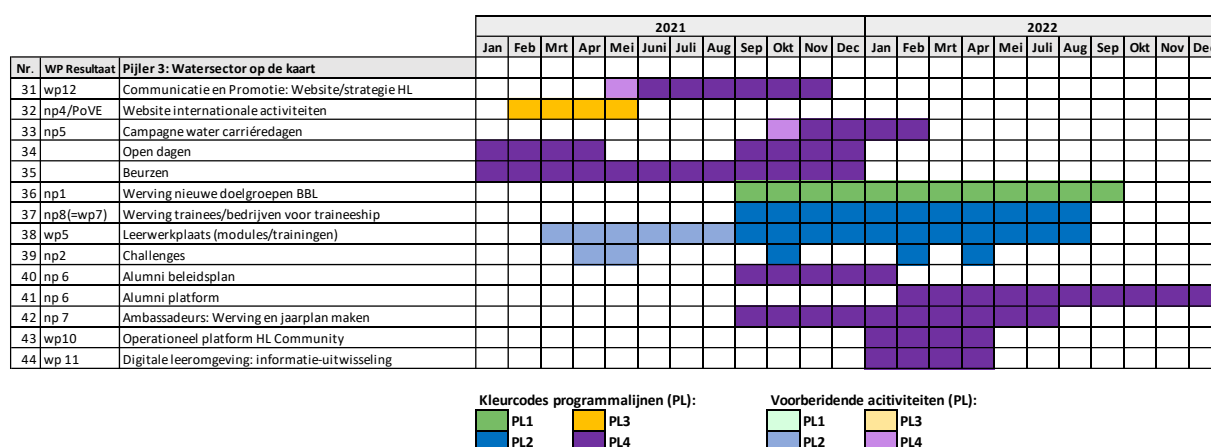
| Nr. | WP Resultaat | Pijler 3: Watersector op de kaart | 2021 Jan | Feb | Mrt | Apr | Mei | Juni | Juli | Aug | Sep | Okt | Nov | Dec | 2022 Jan | Feb | Mrt | Apr | Mei | Juli | Aug | Sep | Okt | Nov | Dec |
|---|---|---|---|---|---|---|---|---|---|---|---|---|---|---|---|---|---|---|---|---|---|---|---|---|---|
| 31 | wp12 | Communicatie en Promotie: Website/strategie HL | | | | | | | | | | | | | | | | | | | | | | | |
| 32 | np4/PoVE | Website internationale activiteiten | | | | | | | | | | | | | | | | | | | | | | | |
| 33 | np5 | Campagne water carriéredagen | | | | | | | | | | | | | | | | | | | | | | | |
| 34 | | Open dagen | | | | | | | | | | | | | | | | | | | | | | | |
| 35 | | Beurzen | | | | | | | | | | | | | | | | | | | | | | | |
| 36 | np1 | Werving nieuwe doelgroepen BBL | | | | | | | | | | | | | | | | | | | | | | | |
| 37 | np8(=wp7) | Werving trainees/bedrijven voor traineeship | | | | | | | | | | | | | | | | | | | | | | | |
| 38 | wp5 | Leerwerkplaats (modules/trainingen) | | | | | | | | | | | | | | | | | | | | | | | |
| 39 | np2 | Challenges | | | | | | | | | | | | | | | | | | | | | | | |
| 40 | np 6 | Alumni beleidsplan | | | | | | | | | | | | | | | | | | | | | | | |
| 41 | np 6 | Alumni platform | | | | | | | | | | | | | | | | | | | | | | | |
| 42 | np 7 | Ambassadeurs: Werving en jaarplan maken | | | | | | | | | | | | | | | | | | | | | | | |
| 43 | wp10 | Operationeel platform HL Community | | | | | | | | | | | | | | | | | | | | | | | |
| 44 | wp 11 | Digitale leeromgeving: informatie-uitwisseling | | | | | | | | | | | | | | | | | | | | | | | |

Kleurcodes programmalijnen (PL):
PL1 PL3
PL2 PL4

Voorberidende activiteiten (PL):
PL1 PL3
PL2 PL4